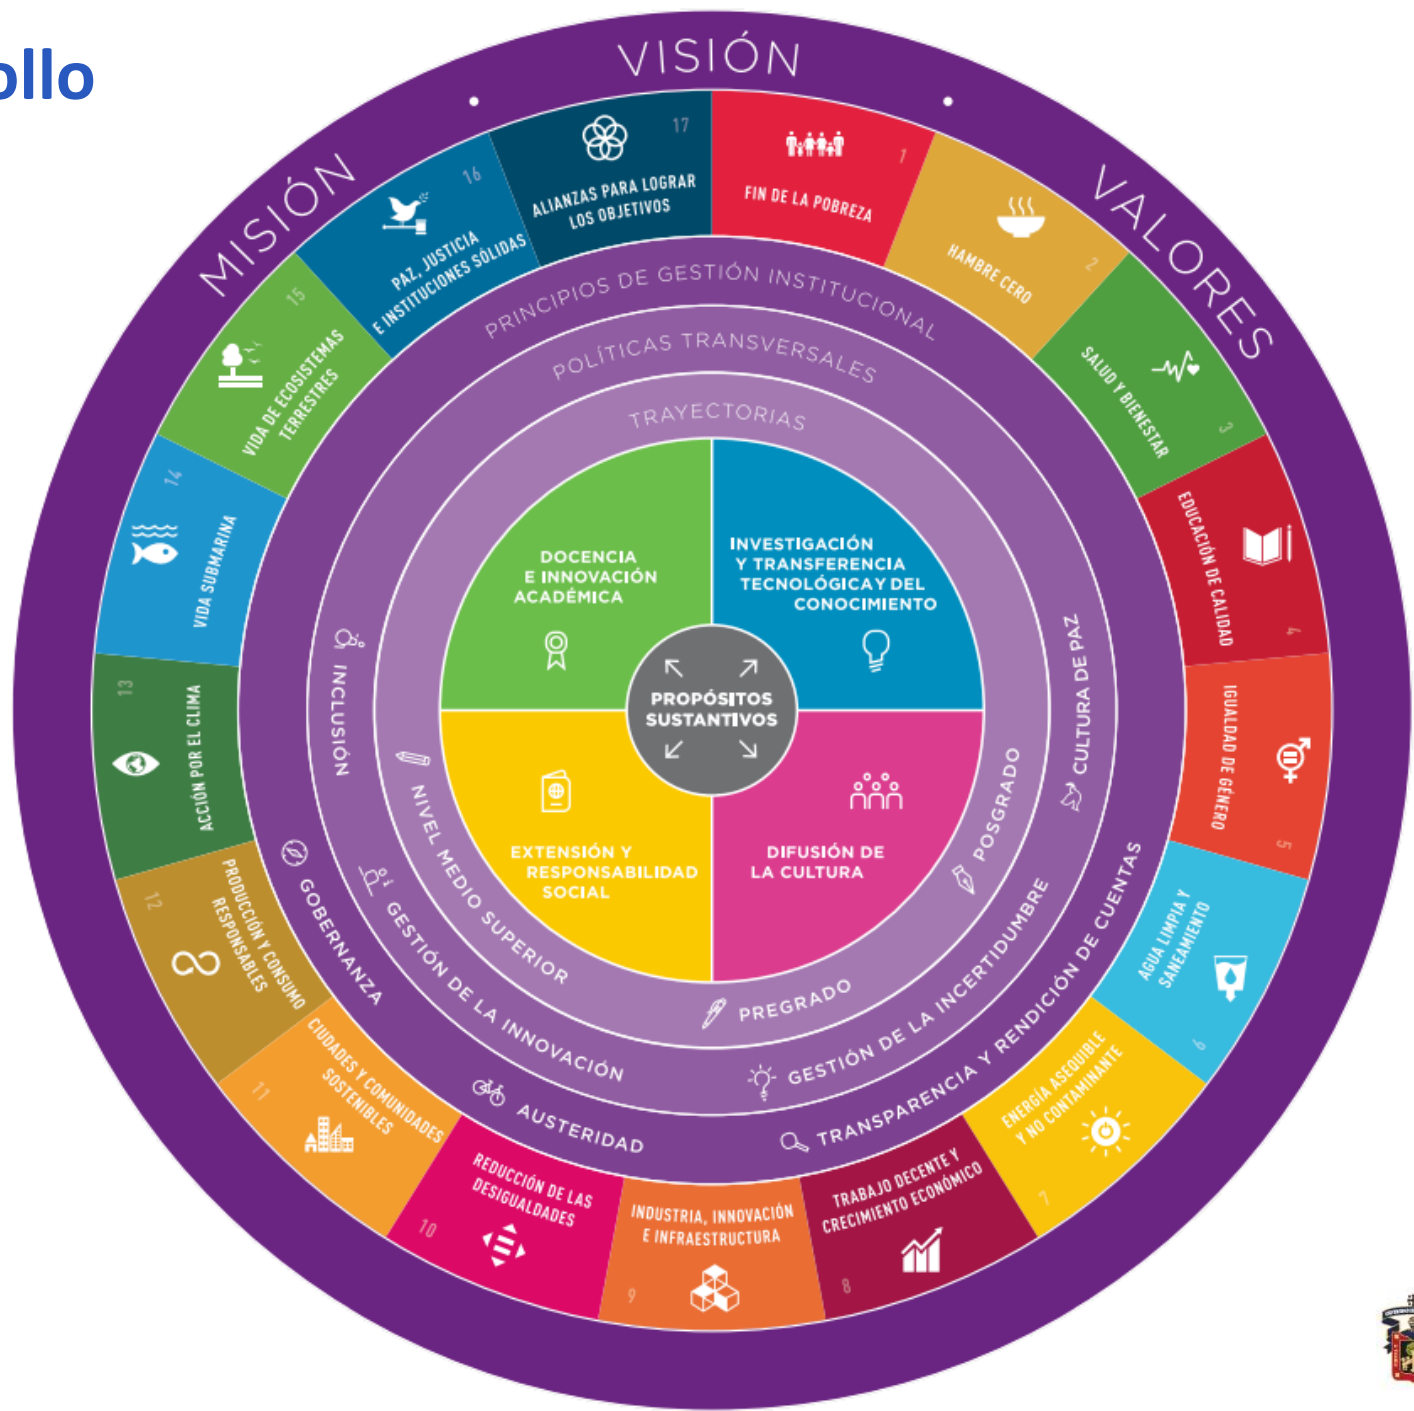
ollo

VISIÓN
VALORES
MISIÓN

17
ALIANZAS PARA LOGRAR LOS OBJETIVOS
1
FIN DE LA POBREZA
2
HAMBRE CERO
3
SALUD Y BIENESTAR
4
EDUCACIÓN DE CALIDAD
5
IGUALDAD DE GÉNERO
6
AGUA LIMPIA Y SANEAMIENTO
7
ENERGÍA ASEQUIBLE Y NO CONTAMINANTE
8
TRABAJO DECENTE Y CRECIMIENTO ECONÓMICO
9
INDUSTRIA, INNOVACIÓN E INFRAESTRUCTURA
10
REDUCCIÓN DE LAS DESIGUALDADES
11
CIUDADES Y COMUNIDADES SOSTENIBLES
12
PRODUCCIÓN Y CONSUMO RESPONSABLES
13
ACCIÓN POR EL CLIMA
14
VIDA SUBMARINA
15
VIDA DE ECOSISTEMAS TERRESTRES
16
PAZ, JUSTICIA E INSTITUCIONES SÓLIDAS

PRINCIPIOS DE GESTIÓN INSTITUCIONAL
POLÍTICAS TRANSVERSALES
TRAYECTORIAS

INCLUSIÓN
CULTURA DE PAZ
GOBERNANZA
GESTIÓN DE LA INNOVACIÓN
AUSTERIDAD
TRANSPARENCIA Y RENDICIÓN DE CUENTAS
GESTIÓN DE LA INCERTIDUMBRE
NIVEL MEDIO SUPERIOR
PREGRADO
POSGRADO

DOCENCIA E INNOVACIÓN ACADÉMICA
INVESTIGACIÓN Y TRANSFERENCIA TECNOLÓGICA Y DEL CONOCIMIENTO
EXTENSIÓN Y RESPONSABILIDAD SOCIAL
DIFUSIÓN DE LA CULTURA
PROPÓSITOS SUSTANTIVOS